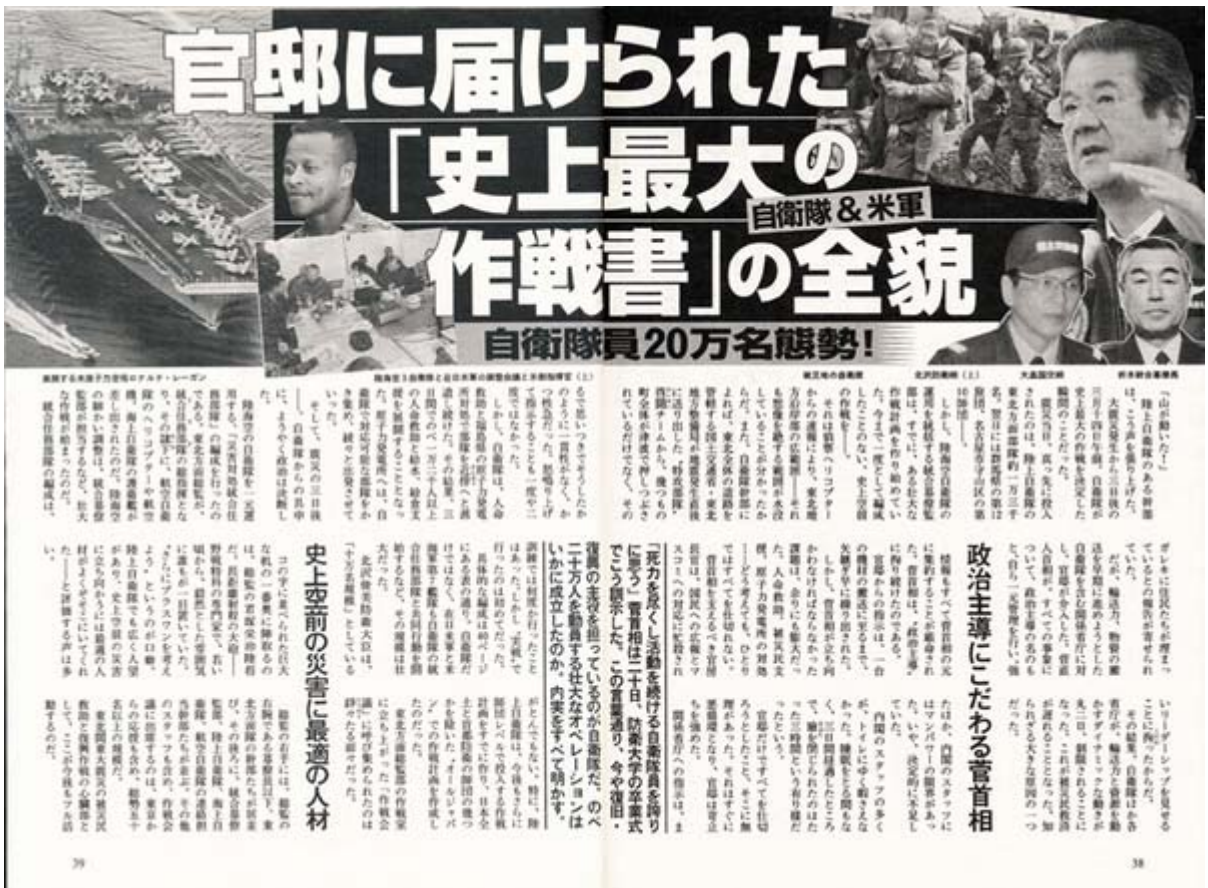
官邸に届けられた「史上最大の作戦書」の全貌
自衛隊＆米軍
自衛隊員20万名態勢!

「死力を尽くし活動を続ける自衛隊員を誇りに思う」菅首相は二十日、防衛大学の卒業式でこう訓示した。この言葉通り、今や復旧・復興の主役を担っているのが自衛隊だ。のべ二十万人を動員する壮大なオペレーションはいかに成立したのか。内実をすべて明かす!

政治主導にこだわる菅首相

史上空前の災害に最適の人材

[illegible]

39

38